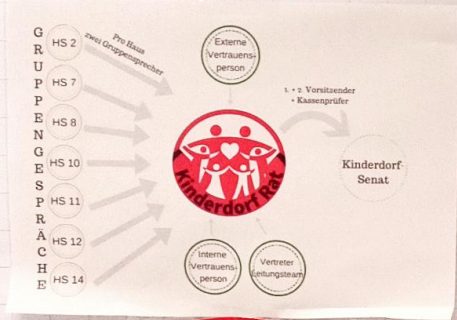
GRUPPENGESPRÄCHE

HS 2

HS 7

HS 8

HS 10

HS 11

HS 12

HS 14

Pro Haus zwei Gruppensprecher

Externe Vertrauensperson

1. + 2. Vorsitzender
• Kassenprüfer

Kinderdorf Rat

Kinderdorf-Senat

Interne Vertrauensperson

Vertreter Leitungsteam